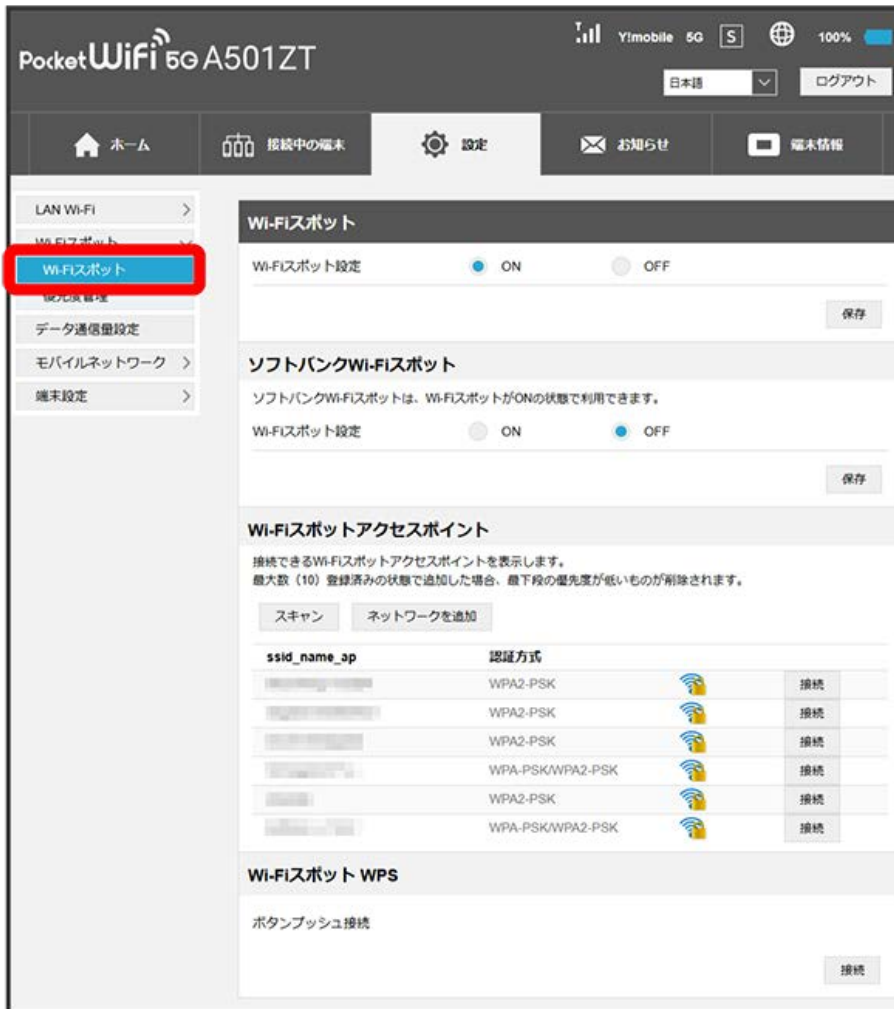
Pocket WiFi 5G A501ZT

Y!mobile 5G S 100%

日本語

ログアウト

ホーム

接続中の端末

設定

お知らせ

端末情報

LAN Wi-Fi >

Wi-Fiスポット

Wi-Fiスポット

優先度管理

データ通信量設定

モバイルネットワーク >

端末設定 >

Wi-Fiスポット

Wi-Fiスポット設定 ON OFF

保存

ソフトバンクWi-Fiスポット

ソフトバンクWi-Fiスポットは、Wi-FiスポットがONの状態で利用できます。

Wi-Fiスポット設定 ON OFF

保存

Wi-Fiスポットアクセスポイント

接続できるWi-Fiスポットアクセスポイントを表示します。
最大数（10）登録済みの状態で追加した場合、最下段の優先度が低いものが削除されます。

スキャン

ネットワークを追加

| ssid_name_ap | 認証方式 | | |
|---|---|---|---|
| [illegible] | WPA2-PSK | | 接続 |
| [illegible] | WPA2-PSK | | 接続 |
| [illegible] | WPA2-PSK | | 接続 |
| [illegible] | WPA-PSK/WPA2-PSK | | 接続 |
| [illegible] | WPA2-PSK | | 接続 |
| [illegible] | WPA-PSK/WPA2-PSK | | 接続 |

Wi-Fiスポット WPS

ボタンプッシュ接続

接続